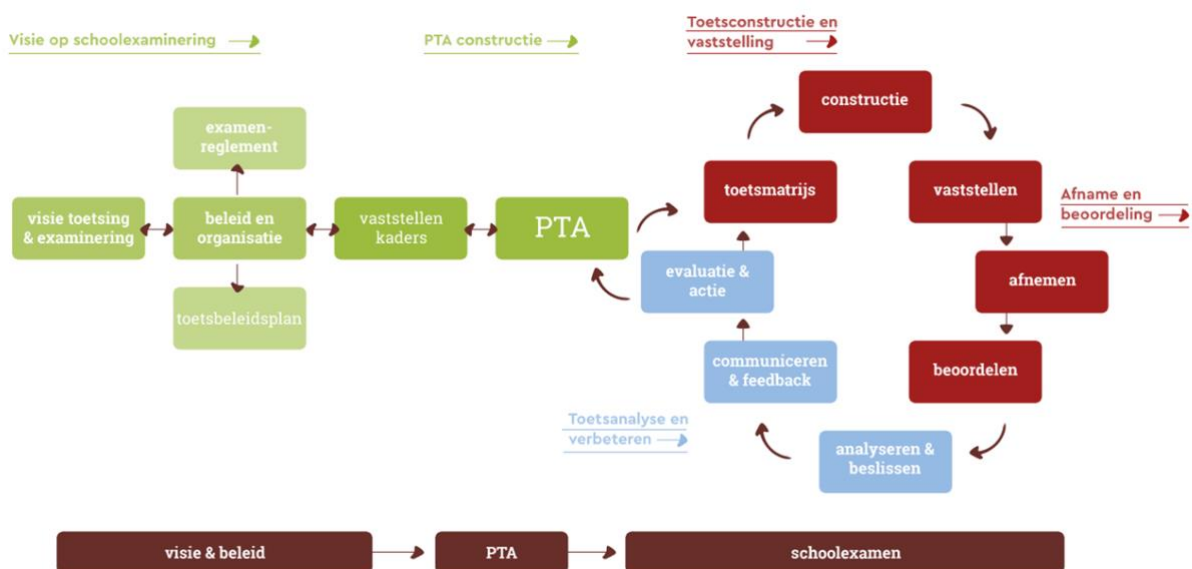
Visie op schoolexaminering

PTA constructie

Toetsconstructie en vaststelling

examen-reglement

visie toetsing & examinering

beleid en organisatie

toetsbeleidsplan

vaststellen kaders

PTA

constructie

toetsmatrijs

vaststellen

Afname en beoordeling

evaluatie & actie

afnemen

communiceren & feedback

beoordelen

Toetsanalyse en verbeteren

analyseren & beslissen

visie & beleid

PTA

schoolexamen